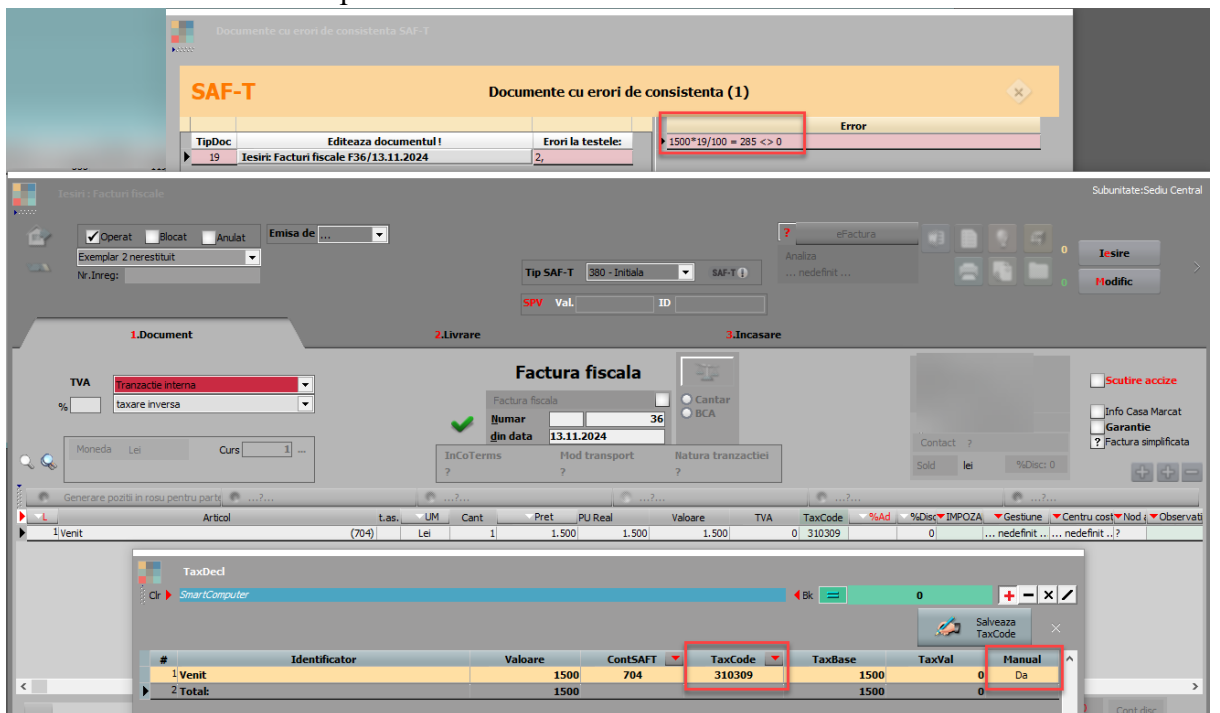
Documente cu erori de consistenta SAF-T

SAF-T

Documente cu erori de consistenta (1)

| TipDoc | Editeaza documentul ! | Erori la testele: |
|---|---|---|
| 19 | Iesiri: Facturi fiscale F36/13.11.2024 | 2, |

| Error |
|---|
| 1500*19/100 = 285 <> 0 |

Iesiri : Facturi fiscale

Subunitate:Sediu Central

Operat Blocat Anulat
Emisa de ...
Exemplar 2 nerestituit
Nr.Inreg:

Tip SAF-T 380 - Initiala SAF-T

SPV Val. ID

? eFactura
Analiza
... nedefinit ...

0
0

Iesire
Modific

1.Document 2.Livrare 3.Incasare

TVA Tranzactie interna
% taxare inversa

Moneda Lei Curs 1 ...

Factura fiscala
Factura fiscala
Numar 36
din data 13.11.2024

Cantar
BCA

InCoTerms Mod transport Natura tranzactiei
? ? ?

Contact ?
Sold lei %Disc: 0

Scutire accize
Info Casa Marcat
Garantie
? Factura simplificata

Generare pozitii in rosu pentru parte ...?... ...?... ...?... ...?... ...?...

| L | Articol | t.as. | UM | Cant | Pret | PU Real | Valoare | TVA | TaxCode | %Ad | %Disc | IMPOZA | Gestiune | Centru cost | Nod | Observati |
|---|---|---|---|---|---|---|---|---|---|---|---|---|---|---|---|---|
| 1 | Venit | (704) | Lei | 1 | 1.500 | 1.500 | 1.500 | 0 | 310309 | | 0 | | ... nedefinit .. | ... nedefinit .. | ? | |

TaxDecl

Clr SmartComputer Bk 0

Salveaza TaxCode

| # | Identificator | Valoare | ContSAFT | TaxCode | TaxBase | TaxVal | Manual |
|---|---|---|---|---|---|---|---|
| 1 | Venit | 1500 | 704 | 310309 | 1500 | 0 | Da |
| 2 | Total: | 1500 | | | 1500 | 0 | |

Cont disc